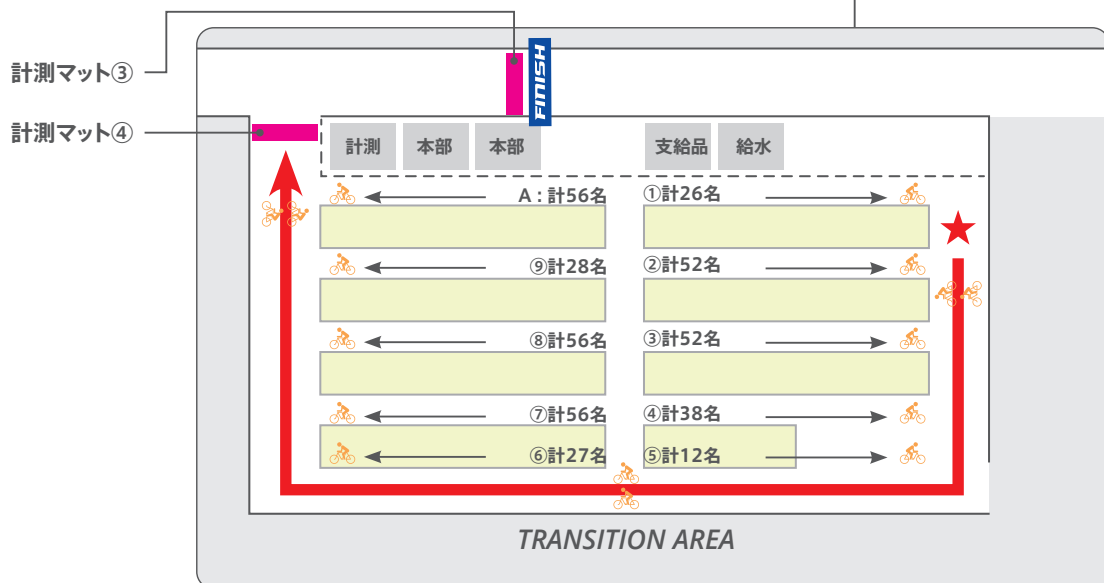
計測マット③

計測マット④

FINISH

| 計測 | 本部 | 本部 | 支給品 | 給水 |
|---|---|---|---|---|

A：計56名

①計26名

⑨計28名

②計52名

⑧計56名

③計52名

⑦計56名

④計38名

⑥計27名

⑤計12名

TRANSITION AREA